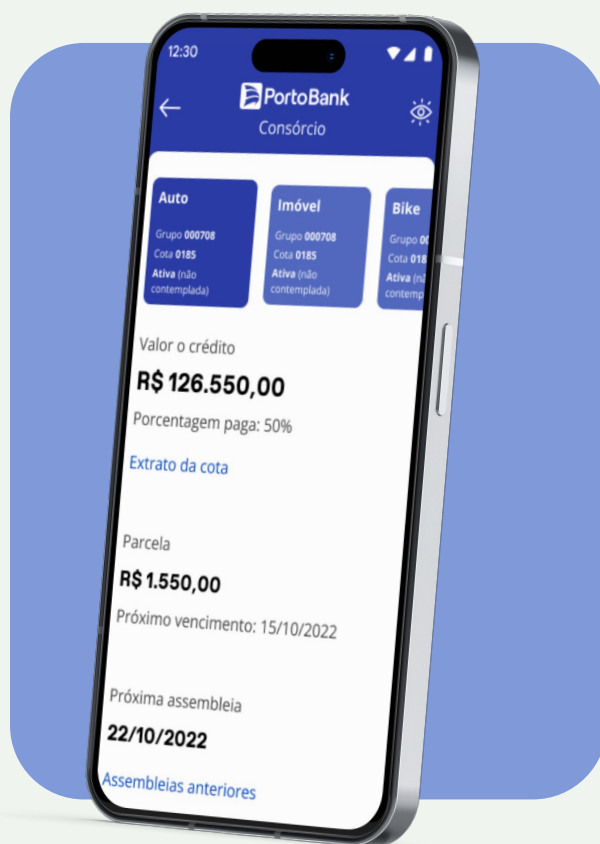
12:30

PortoBank
Consórcio

Auto
Grupo 000708
Cota 0185
Ativa (não contemplada)

Imóvel
Grupo 000708
Cota 0185
Ativa (não contemplada)

Bike
Grupo 00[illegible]
Cota 018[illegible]
Ativa (nã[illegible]
contemp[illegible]

Valor o crédito
R$ 126.550,00
Porcentagem paga: 50%
Extrato da cota

Parcela
R$ 1.550,00
Próximo vencimento: 15/10/2022

Próxima assembleia
22/10/2022
Assembleias anteriores